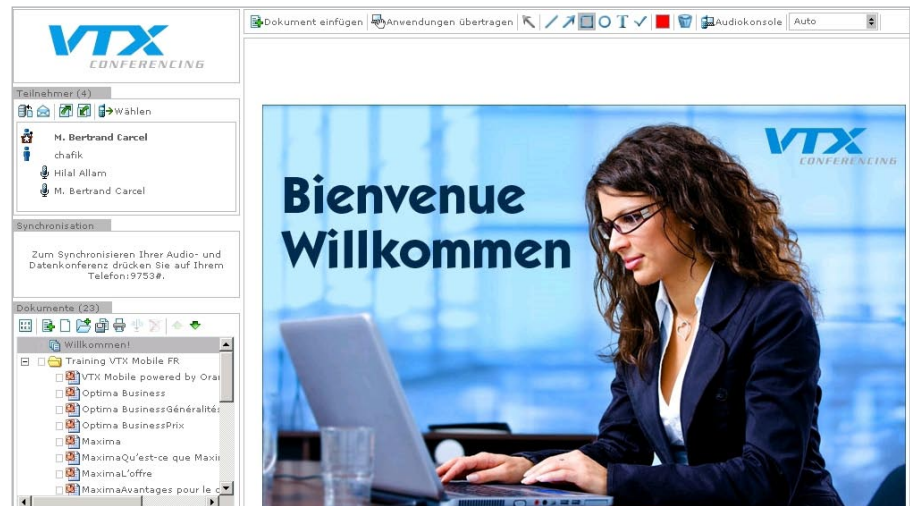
VTX CONFERENCING

Dokument einfügen Anwendungen übertragen Audiokonsole Auto

Teilnehmer (4)

Wählen

M. Bertrand Carcel
chafik
Hilal Allam
M. Bertrand Carcel

Synchronisation

Zum Synchronisieren Ihrer Audio- und Datenkonferenz drücken Sie auf Ihrem Telefon:9753#.

Dokumente (23)

Willkommen!
Training VTX Mobile FR
VTX Mobile powered by Ora
Optima Business
Optima BusinessGénéralités
Optima BusinessPrix
Maxima
MaximaQu'est-ce que Maxi
MaximaL'offre
MaximaAvantages pour le c

VTX CONFERENCING

Bienvenue
Willkommen